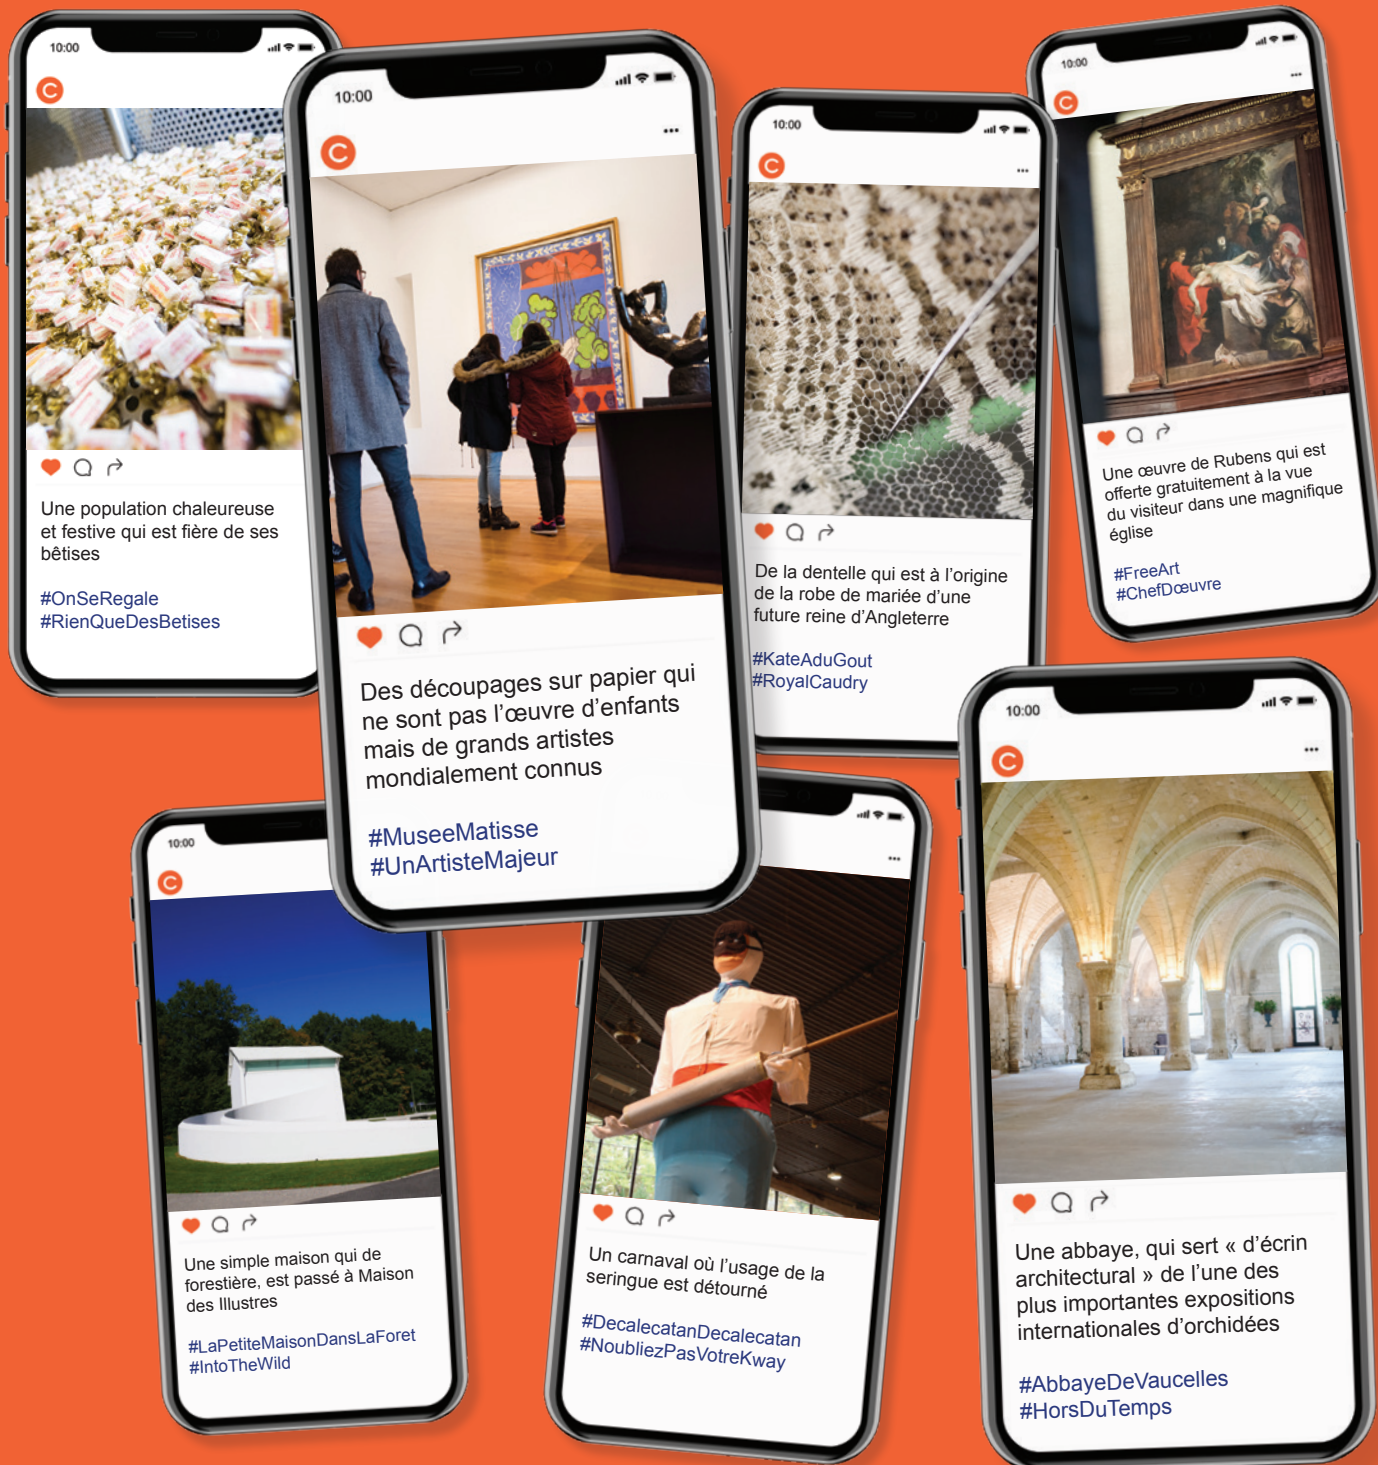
10:00

Une population chaleureuse et festive qui est fière de ses bêtises

#OnSeRegale
#RienQueDesBetises

10:00

Des découpages sur papier qui ne sont pas l'œuvre d'enfants mais de grands artistes mondialement connus

#MuseeMatisse
#UnArtisteMajeur

10:00

De la dentelle qui est à l'origine de la robe de mariée d'une future reine d'Angleterre

#KateAduGout
#RoyalCaudry

10:00

Une œuvre de Rubens qui est offerte gratuitement à la vue du visiteur dans une magnifique église

#FreeArt
#ChefDœuvre

10:00

Une simple maison qui de forestière, est passé à Maison des Illustres

#LaPetiteMaisonDansLaForet
#IntoTheWild

Un carnaval où l'usage de la seringue est détourné

#DecalecatanDecalecatan
#NoubliezPasVotreKway

10:00

Une abbaye, qui sert « d'écrin architectural » de l'une des plus importantes expositions internationales d'orchidées

#AbbayeDeVaucelles
#HorsDuTemps